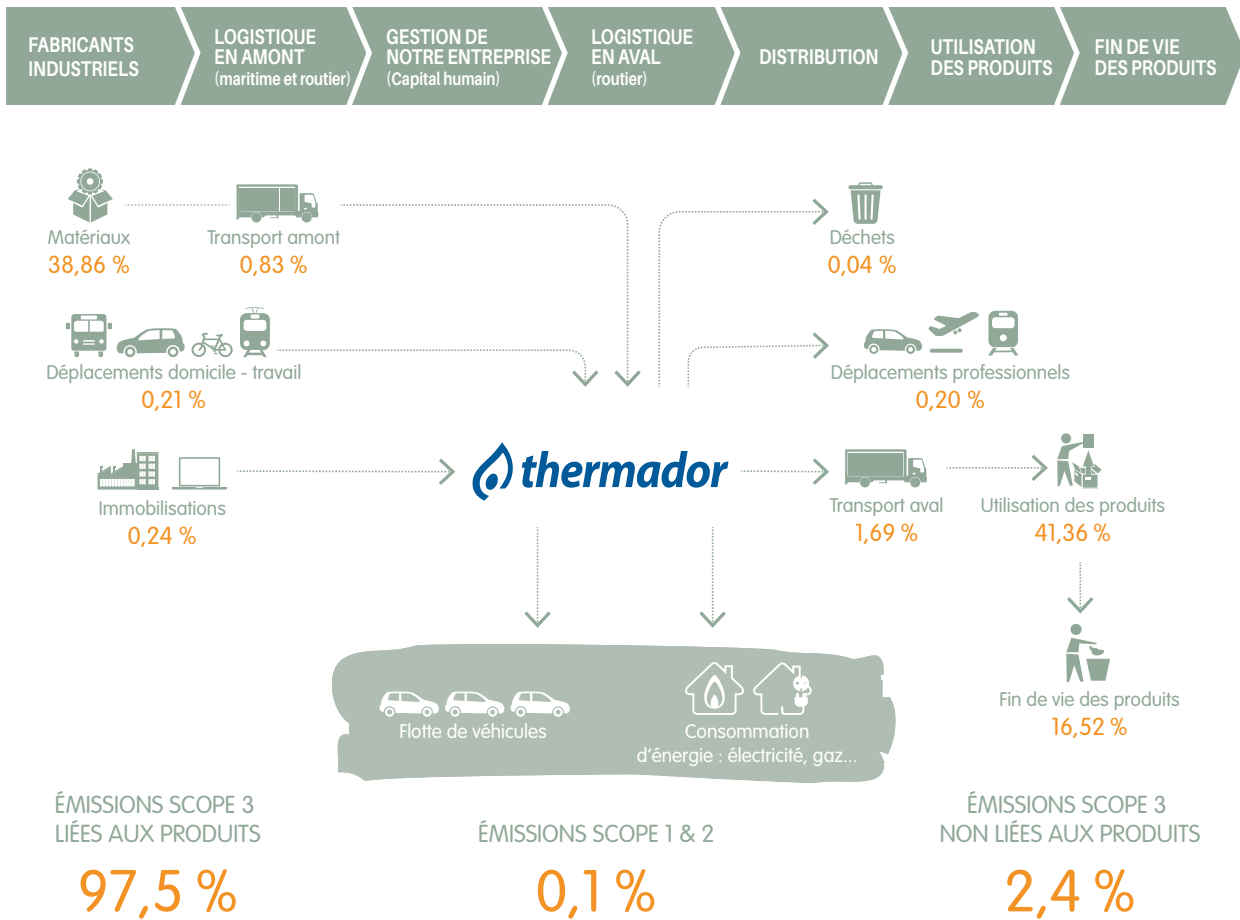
FABRICANTS INDUSTRIELS

LOGISTIQUE EN AMONT (maritime et routier)

GESTION DE NOTRE ENTREPRISE (Capital humain)

LOGISTIQUE EN AVAL (routier)

DISTRIBUTION

UTILISATION DES PRODUITS

FIN DE VIE DES PRODUITS

Matériaux
38,86 %

Transport amont
0,83 %

Déplacements domicile - travail
0,21 %

Immobilisations
0,24 %

thermador

Déchets
0,04 %

Déplacements professionnels
0,20 %

Transport aval
1,69 %

Utilisation des produits
41,36 %

Fin de vie des produits
16,52 %

Flotte de véhicules

Consommation d'énergie : électricité, gaz...

ÉMISSIONS SCOPE 3 LIÉES AUX PRODUITS

97,5 %

ÉMISSIONS SCOPE 1 & 2

0,1 %

ÉMISSIONS SCOPE 3 NON LIÉES AUX PRODUITS

2,4 %